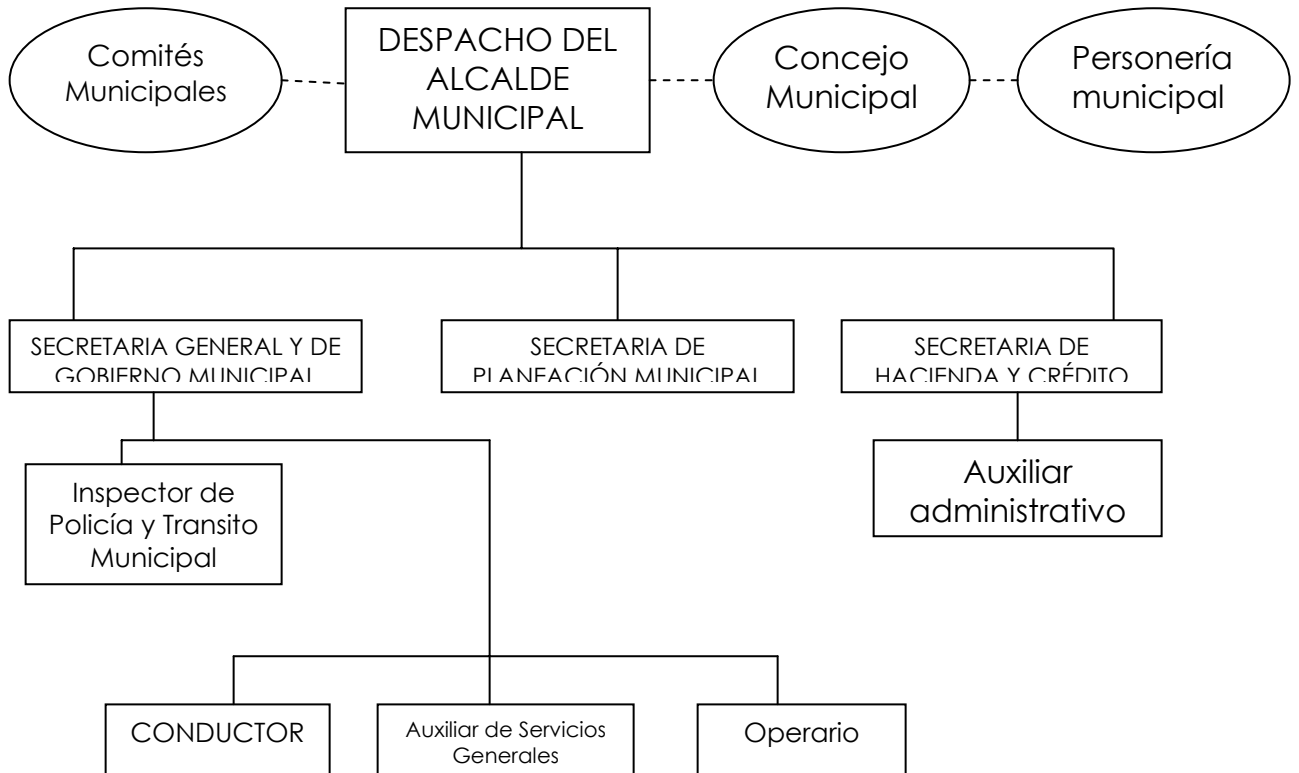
Comités Municipales

DESPACHO DEL ALCALDE MUNICIPAL

Concejo Municipal

Personería municipal

SECRETARIA GENERAL Y DE GOBIERNO MUNICIPAL

SECRETARIA DE PLANEACIÓN MUNICIPAL

SECRETARIA DE HACIENDA Y CRÉDITO

Auxiliar administrativo

Inspector de Policía y Transito Municipal

CONDUCTOR

Auxiliar de Servicios Generales

Operario